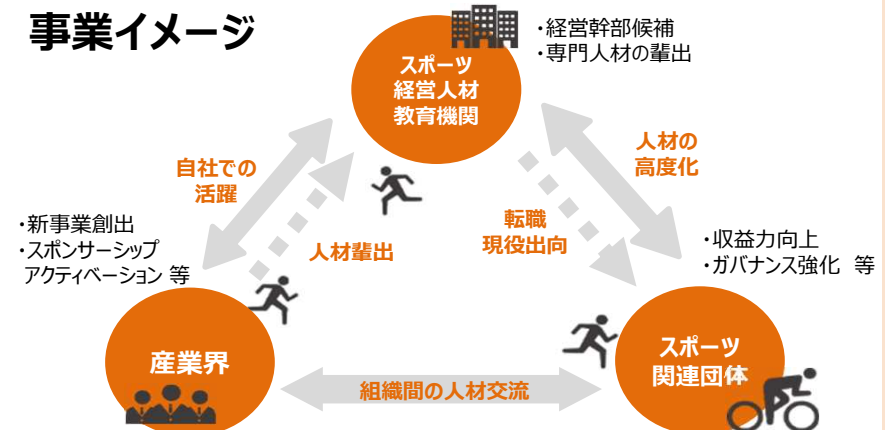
事業イメージ

スポーツ
経営人材
教育機関

・経営幹部候補
・専門人材の輩出

自社での
活躍

人材の
高度化

・新事業創出
・スポンサーシップ
アクティベーション 等

人材輩出

転職
現役出向

・収益力向上
・ガバナンス強化 等

産業界

組織間の人材交流

スポーツ
関連団体